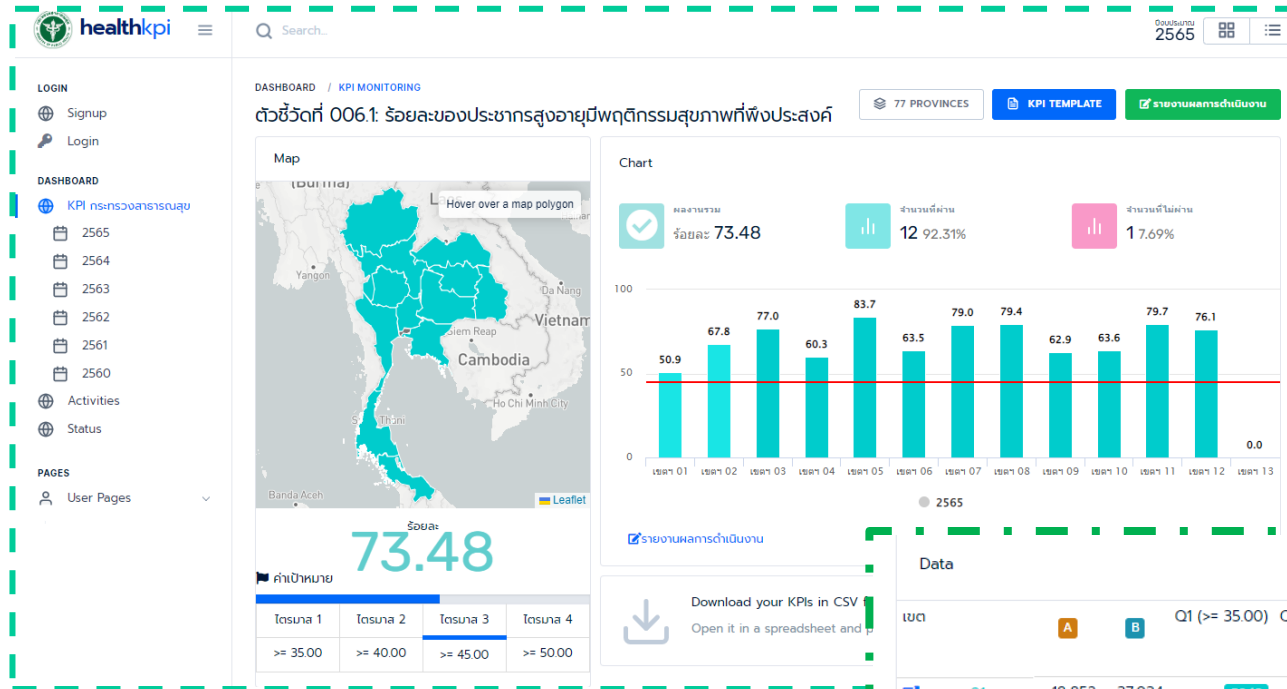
healthkpi

Search...

ปีงบประมาณ
2565

LOGIN
Signup
Login

DASHBOARD
KPI กระทรวงสาธารณสุข
2565
2564
2563
2562
2561
2560
Activities
Status

PAGES
User Pages

DASHBOARD / KPI MONITORING

ตัวชี้วัดที่ 006.1: ร้อยละของประชากรสูงอายุมีพฤติกรรมสุขภาพที่พึงประสงค์

77 PROVINCES
KPI TEMPLATE
รายงานผลการดำเนินงาน

Map

(Burma)
Hover over a map polygon
Yangon
Da Nang
Vietnam
Siem Reap
Cambodia
Ho Chi Minh City
Banda Aceh
Leaflet

ร้อยละ
73.48

ค่าเป้าหมาย

| ไตรมาส 1 | ไตรมาส 2 | ไตรมาส 3 | ไตรมาส 4 |
|---|---|---|---|
| >= 35.00 | >= 40.00 | >= 45.00 | >= 50.00 |

Chart

ผลงานรวม
ร้อยละ 73.48

จำนวนที่ผ่าน
12 92.31%

จำนวนที่ไม่ผ่าน
1 7.69%

100
50
0

50.9 67.8 77.0 60.3 83.7 63.5 79.0 79.4 62.9 63.6 79.7 76.1 0.0

เขต 01 เขต 02 เขต 03 เขต 04 เขต 05 เขต 06 เขต 07 เขต 08 เขต 09 เขต 10 เขต 11 เขต 12 เขต 13

2565

รายงานผลการดำเนินงาน

Download your KPIs in CSV f
Open it in a spreadsheet and p

Data

เขต
A
B
Q1 (>= 35.00)